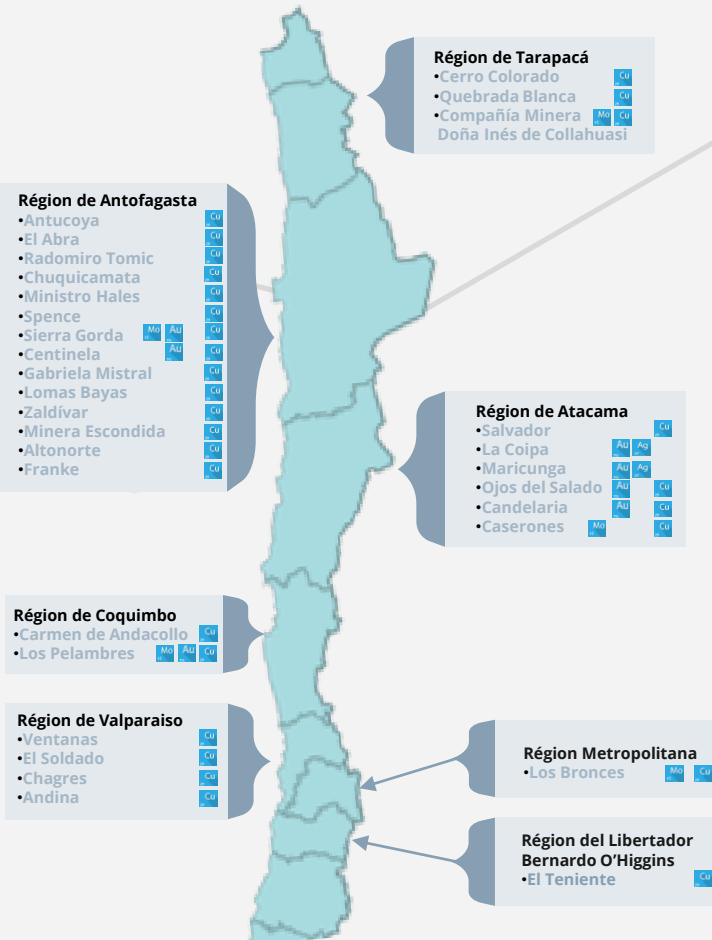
Région de Tarapacá
•Cerro Colorado Cu
•Quebrada Blanca Cu
•Compañía Minera Doña Inés de Collahuasi Mo Cu

Région de Antofagasta
•Antucoya Cu
•El Abra Cu
•Radomiro Tomic Cu
•Chuquicamata Cu
•Ministro Hales Cu
•Spence Cu
•Sierra Gorda Mo Au Cu
•Centinela Au Cu
•Gabriela Mistral Cu
•Lomas Bayas Cu
•Zaldívar Cu
•Minera Escondida Cu
•Altonorte Cu
•Franke Cu

Région de Atacama
•Salvador Cu
•La Coipa Au Ag
•Maricunga Au Ag
•Ojos del Salado Au Cu
•Candelaria Au Cu
•Caserones Mo Cu

Région de Coquimbo
•Carmen de Andacollo Cu
•Los Pelambres Mo Au Cu

Région de Valparaiso
•Ventanas Cu
•El Soldado Cu
•Chagres Cu
•Andina Cu

Région Metropolitana
•Los Bronces Mo Cu

Région del Libertador Bernardo O'Higgins
•El Teniente Cu